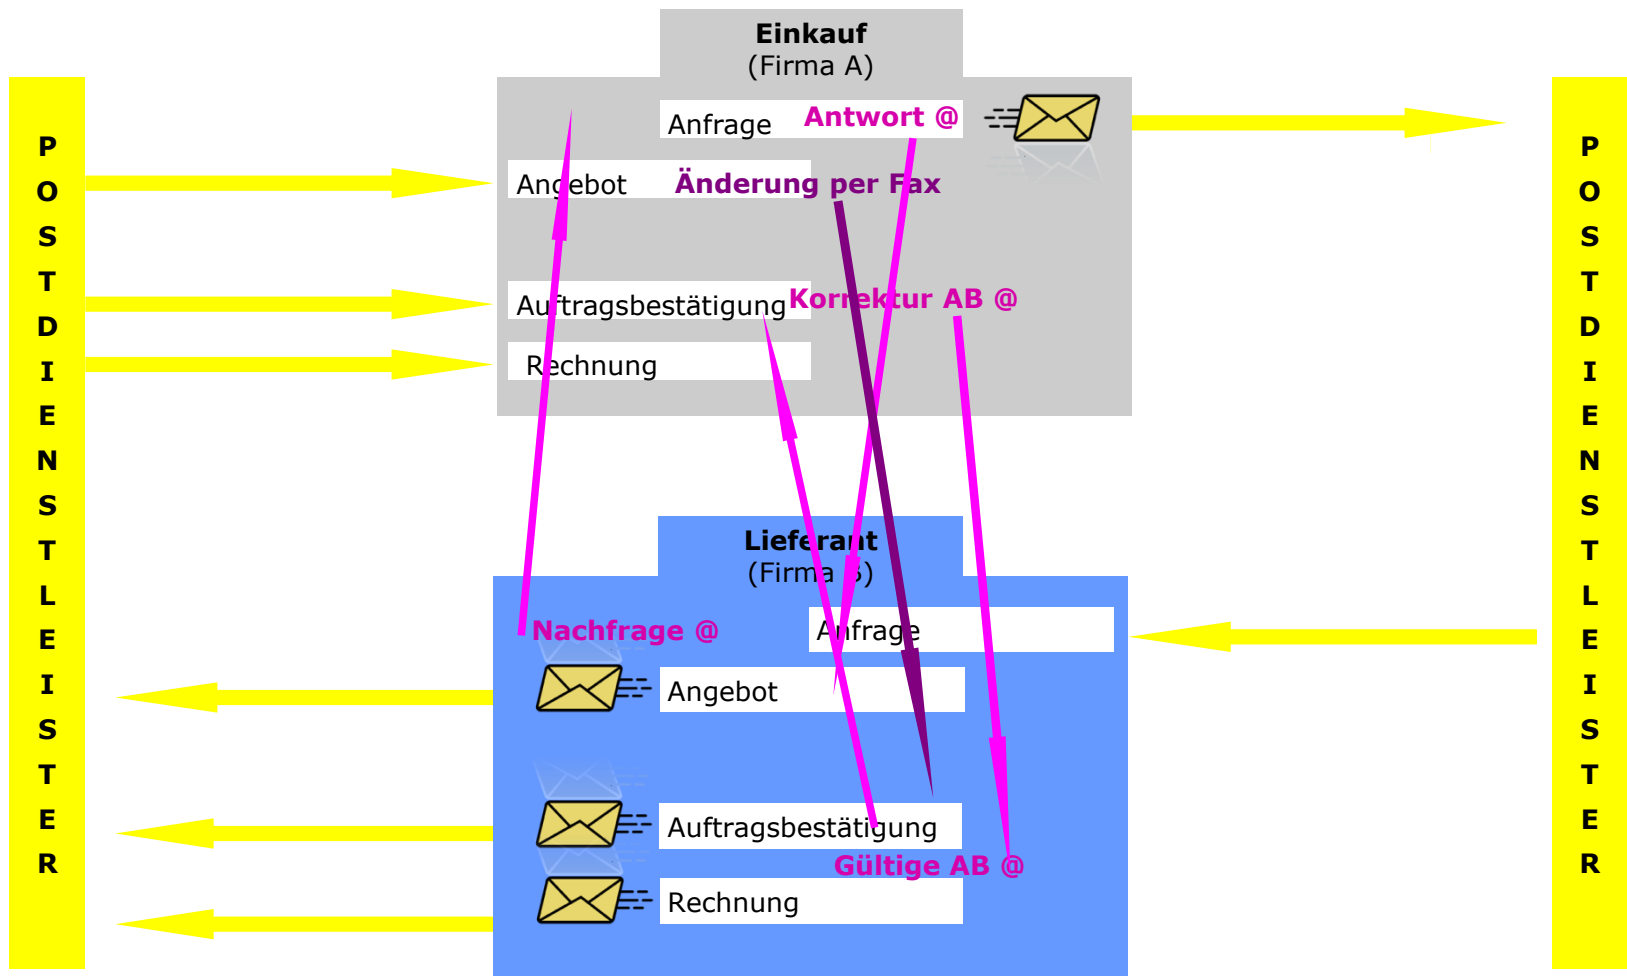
POSTDIENSTLEISTER

Einkauf
(Firma A)

Anfrage

Antwort @

Angebot

Änderung per Fax

Auftragsbestätigung

Korrektur AB @

Rechnung

POSTDIENSTLEISTER

Lieferant
(Firma B)

Nachfrage @

Anfrage

Angebot

Auftragsbestätigung

Gültige AB @

Rechnung